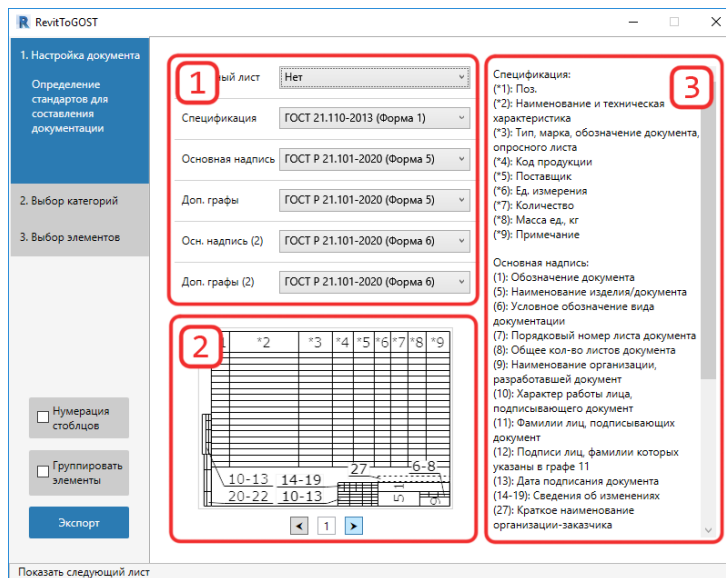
RevitToGOST

1. Настройка документа

Определение стандартов для составления документации

2. Выбор категорий

3. Выбор элементов

Нумерация столбцов

Группировать элементы

Экспорт

1

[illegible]ный лист
Нет

Спецификация
ГОСТ 21.110-2013 (Форма 1)

Основная надпись
ГОСТ Р 21.101-2020 (Форма 5)

Доп. графы
ГОСТ Р 21.101-2020 (Форма 5)

Осн. надпись (2)
ГОСТ Р 21.101-2020 (Форма 6)

Доп. графы (2)
ГОСТ Р 21.101-2020 (Форма 6)

2

*1 *2 *3 *4 *5 *6 *7 *8 *9

27
6-8
10-13 14-19
20-22 10-13
5

1

3

Спецификация:
(*1): Поз.
(*2): Наименование и техническая характеристика
(*3): Тип, марка, обозначение документа, опросного листа
(*4): Код продукции
(*5): Поставщик
(*6): Ед. измерения
(*7): Количество
(*8): Масса ед., кг
(*9): Примечание

Основная надпись:
(1): Обозначение документа
(5): Наименование изделия/документа
(6): Условное обозначение вида документации
(7): Порядковый номер листа документа
(8): Общее кол-во листов документа
(9): Наименование организации, разработавшей документ
(10): Характер работы лица, подписывающего документ
(11): Фамилии лиц, подписывающих документ
(12): Подписи лиц, фамилии которых указаны в графе 11
(13): Дата подписания документа
(14-19): Сведения об изменениях
(27): Краткое наименование организации-заказчика

Показать следующий лист